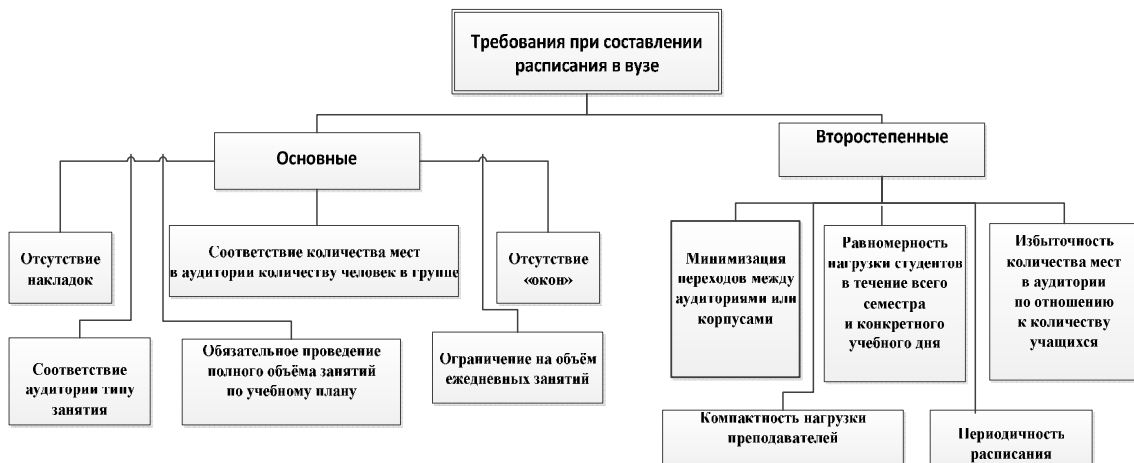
Требования при составлении расписания в вузе

Основные

Второстепенные

Отсутствие накладок

Соответствие количества мест в аудитории количеству человек в группе

Отсутствие «окон»

Соответствие аудитории типу занятия

Обязательное проведение полного объёма занятий по учебному плану

Ограничение на объём ежедневных занятий

Минимизация переходов между аудиториями или корпусами

Равномерность нагрузки студентов в течение всего семестра и конкретного учебного дня

Избыточность количества мест в аудитории по отношению к количеству учащихся

Компактность нагрузки преподавателей

Периодичность расписания